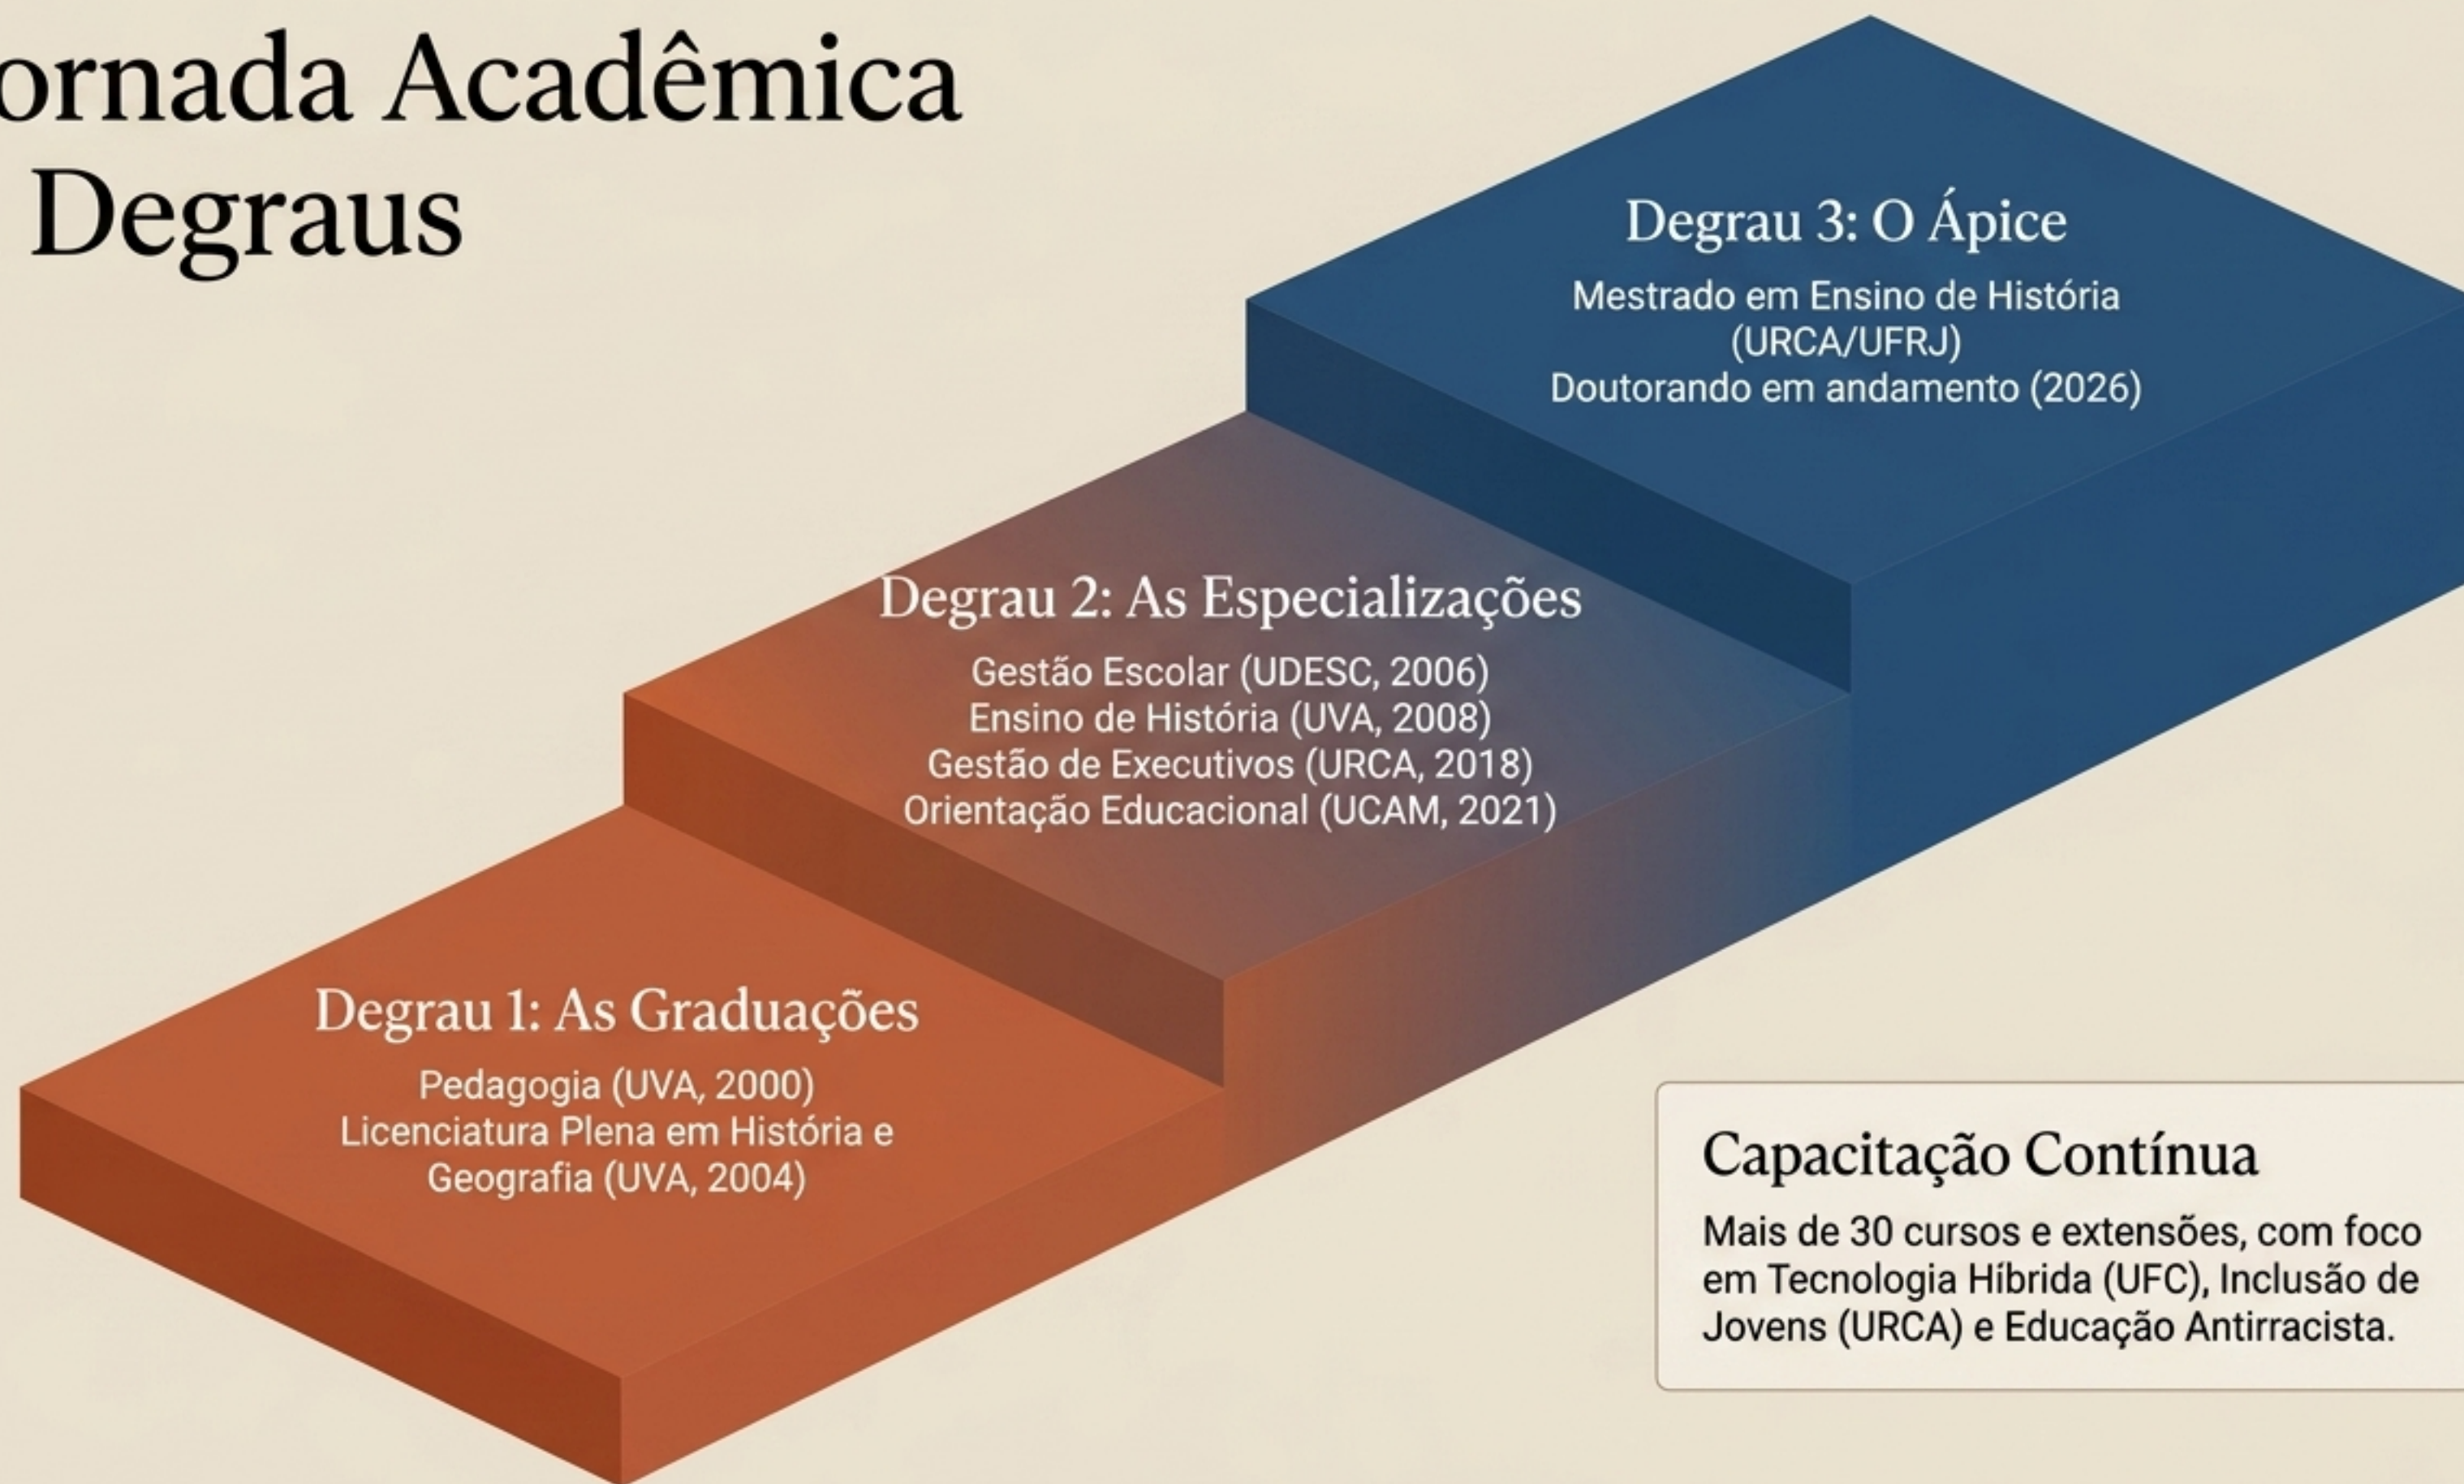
ornada Acadêmica
Degraus

Degrau 3: O Ápice

Mestrado em Ensino de História (URCA/UFRJ)
Doutorando em andamento (2026)

Degrau 2: As Especializações

Gestão Escolar (UDESC, 2006)
Ensino de História (UVA, 2008)
Gestão de Executivos (URCA, 2018)
Orientação Educacional (UCAM, 2021)

Degrau 1: As Graduações

Pedagogia (UVA, 2000)
Licenciatura Plena em História e Geografia (UVA, 2004)

Capacitação Contínua

Mais de 30 cursos e extensões, com foco em Tecnologia Híbrida (UFC), Inclusão de Jovens (URCA) e Educação Antirracista.